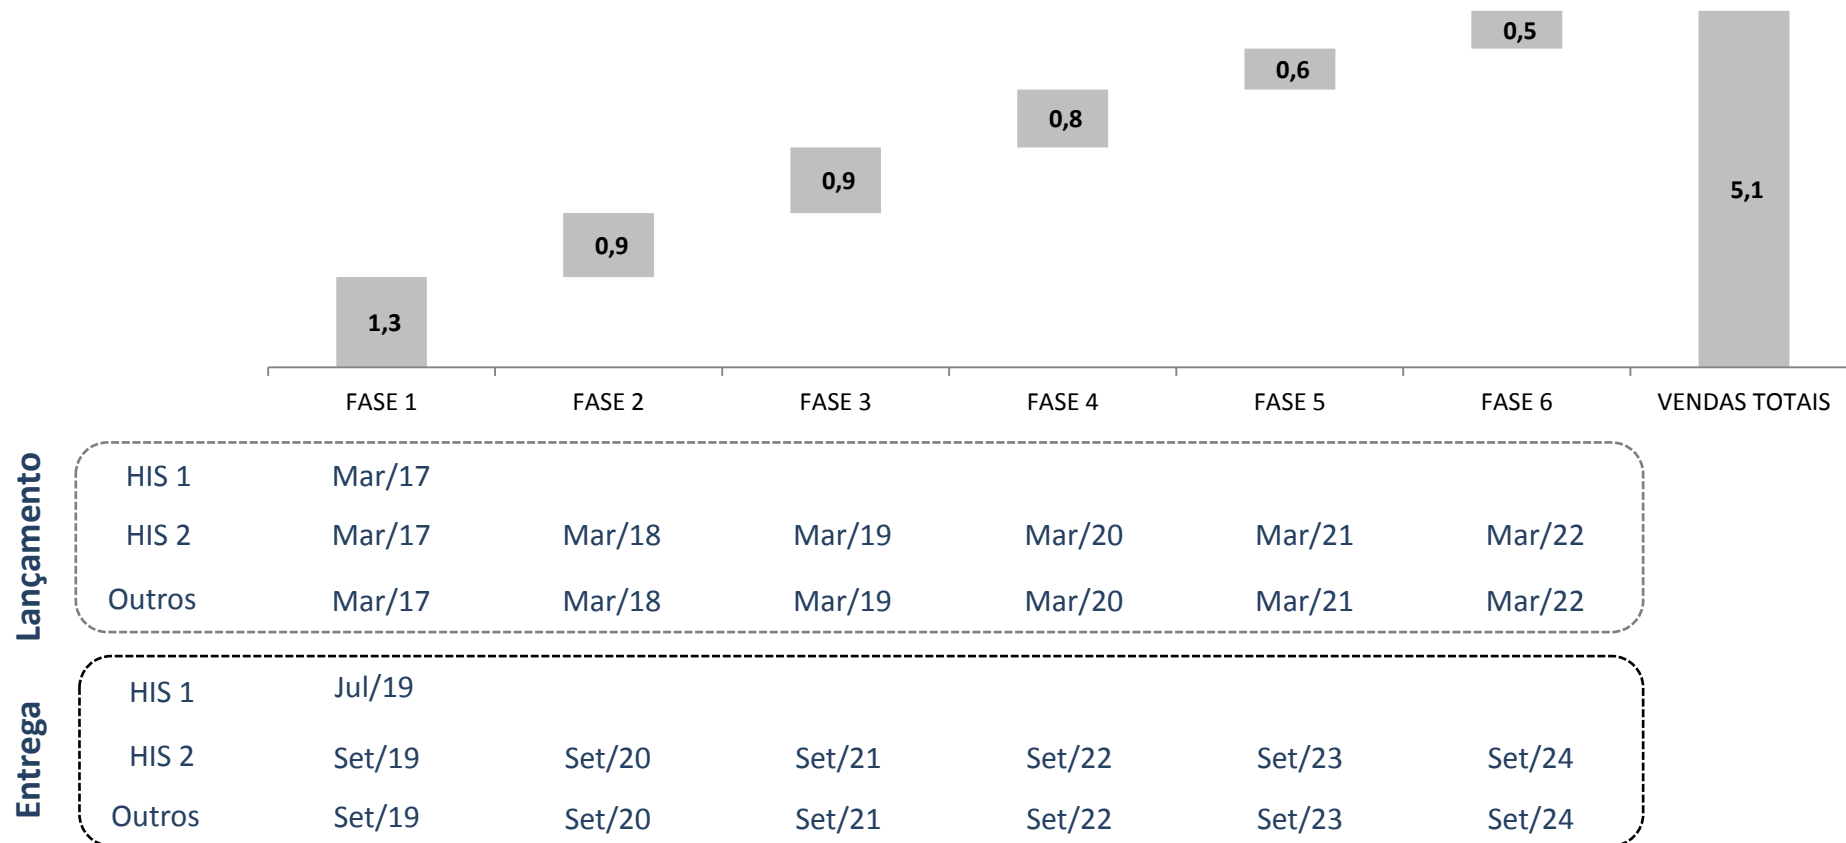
| | FASE 1 | FASE 2 | FASE 3 | FASE 4 | FASE 5 | FASE 6 | VENDAS TOTAIS |
|---|---|---|---|---|---|---|---|
| | 1,3 | 0,9 | 0,9 | 0,8 | 0,6 | 0,5 | 5,1 |

Lançamento

| | | | | | | |
|---|---|---|---|---|---|---|
| HIS 1 | Mar/17 | | | | | |
| HIS 2 | Mar/17 | Mar/18 | Mar/19 | Mar/20 | Mar/21 | Mar/22 |
| Outros | Mar/17 | Mar/18 | Mar/19 | Mar/20 | Mar/21 | Mar/22 |

Entrega

| | | | | | | |
|---|---|---|---|---|---|---|
| HIS 1 | Jul/19 | | | | | |
| HIS 2 | Set/19 | Set/20 | Set/21 | Set/22 | Set/23 | Set/24 |
| Outros | Set/19 | Set/20 | Set/21 | Set/22 | Set/23 | Set/24 |